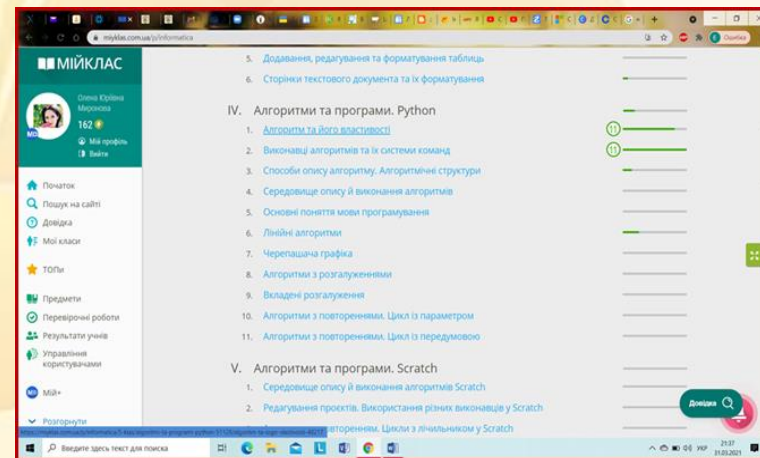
miyklas.com.ua/p/informatica

МІЙКЛАС

Олена Юріївна Миронова
162
Мій профіль
Вийти

Початок
Пошук на сайті
Довідка
Мої класи
ТОПи
Предмети
Перевірочні роботи
Результати учнів
Управління користувачами
Мій+
Розгорнути

5. Додавання, редагування та форматування таблиць
6. Сторінки текстового документа та їх форматування

IV. Алгоритми та програми. Python
1. Алгоритм та його властивості
2. Виконавці алгоритмів та їх системи команд
3. Способи опису алгоритму. Алгоритмічні структури
4. Середовище опису й виконання алгоритмів
5. Основні поняття мови програмування
6. Лінійні алгоритми
7. Черепашача графіка
8. Алгоритми з розгалуженнями
9. Вкладені розгалуження
10. Алгоритми з повтореннями. Цикл із параметром
11. Алгоритми з повтореннями. Цикл із передумовою

11
11

V. Алгоритми та програми. Scratch
1. Середовище опису й виконання алгоритмів Scratch
2. Редагування проєктів. Використання різних виконавців у Scratch
3. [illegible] повтореннями. Цикли з лічильником у Scratch

Довідка

Введите здесь текст для поиска
УКР 21:37 31.05.2021